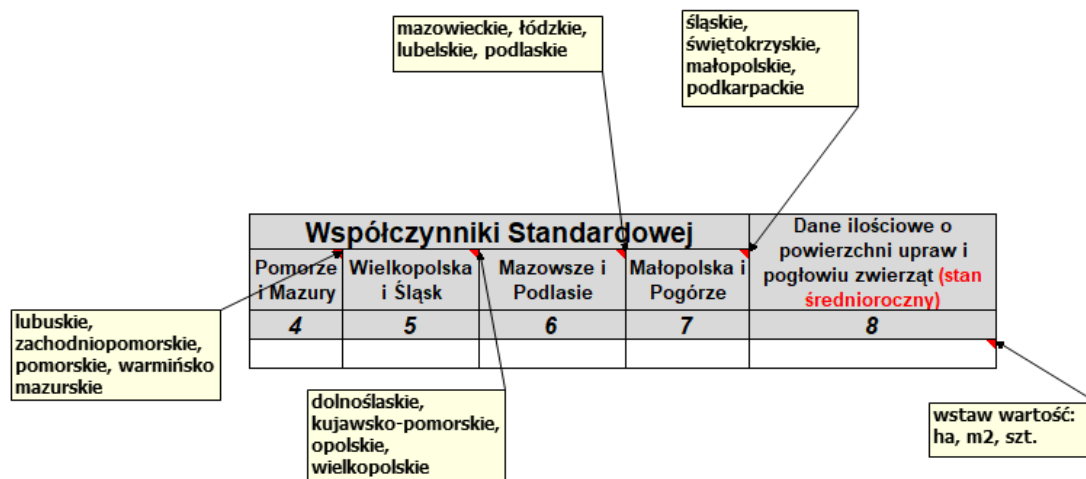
mazowieckie, łódzkie, lubelskie, podlaskie

śląskie, świętokrzyskie, małopolskie, podkarpackie

| Współczynniki Standardowej | | | | Dane ilościowe o powierzchni upraw i pogłowiu zwierząt (stan średnioroczny) |
|---|---|---|---|---|
| Pomorze i Mazury | Wielkopolska i Śląsk | Mazowsze i Podlasie | Małopolska i Pogórze | |
| 4 | 5 | 6 | 7 | 8 |
| | | | | |

lubuskie, zachodniopomorskie, pomorskie, warmińsko mazurskie

dolnośląskie, kujawsko-pomorskie, opolskie, wielkopolskie

wstaw wartość: ha, m2, szt.